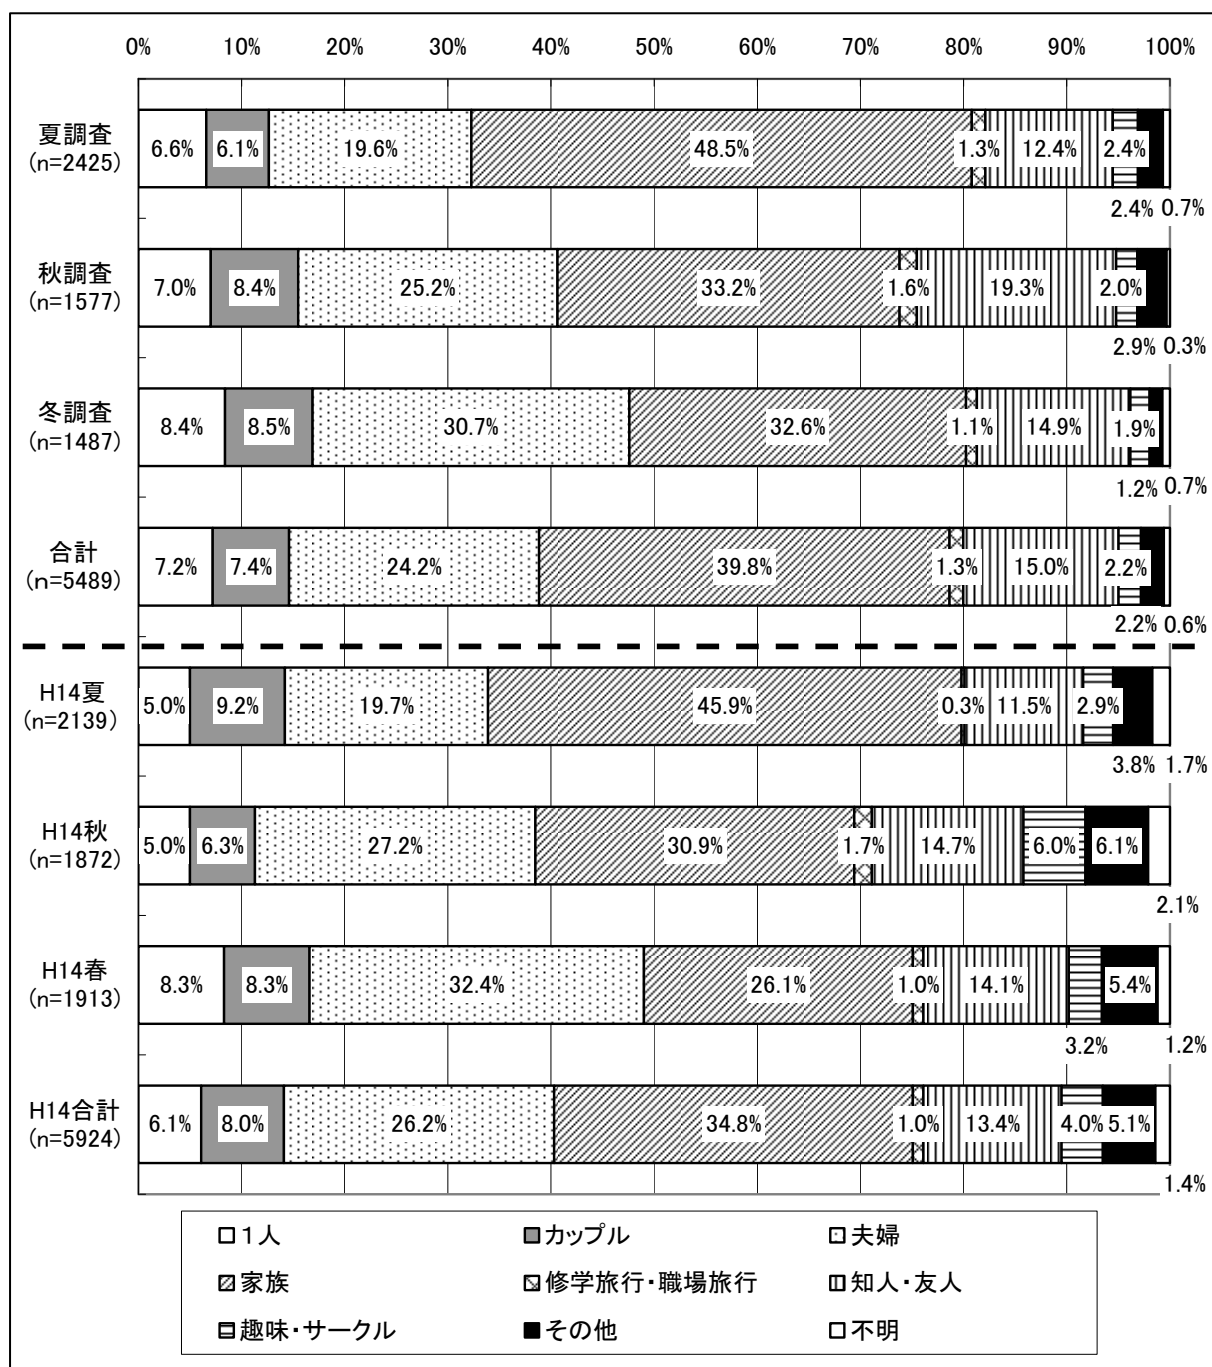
0% 10% 20% 30% 40% 50% 60% 70% 80% 90% 100%

| | | | | | | | | | |
|---|---|---|---|---|---|---|---|---|---|
| 夏調査 (n=2425) | 6.6% | 6.1% | 19.6% | 48.5% | 1.3% | 12.4% | 2.4% | 2.4% | 0.7% |
| 秋調査 (n=1577) | 7.0% | 8.4% | 25.2% | 33.2% | 1.6% | 19.3% | 2.0% | 2.9% | 0.3% |
| 冬調査 (n=1487) | 8.4% | 8.5% | 30.7% | 32.6% | 1.1% | 14.9% | 1.9% | 1.2% | 0.7% |
| 合計 (n=5489) | 7.2% | 7.4% | 24.2% | 39.8% | 1.3% | 15.0% | 2.2% | 2.2% | 0.6% |
| H14夏 (n=2139) | 5.0% | 9.2% | 19.7% | 45.9% | 0.3% | 11.5% | 2.9% | 3.8% | 1.7% |
| H14秋 (n=1872) | 5.0% | 6.3% | 27.2% | 30.9% | 1.7% | 14.7% | 6.0% | 6.1% | 2.1% |
| H14春 (n=1913) | 8.3% | 8.3% | 32.4% | 26.1% | 1.0% | 14.1% | 3.2% | 5.4% | 1.2% |
| H14合計 (n=5924) | 6.1% | 8.0% | 26.2% | 34.8% | 1.0% | 13.4% | 4.0% | 5.1% | 1.4% |

□1人 ■カップル □夫婦
□家族 □修学旅行・職場旅行 □知人・友人
□趣味・サークル ■その他 □不明